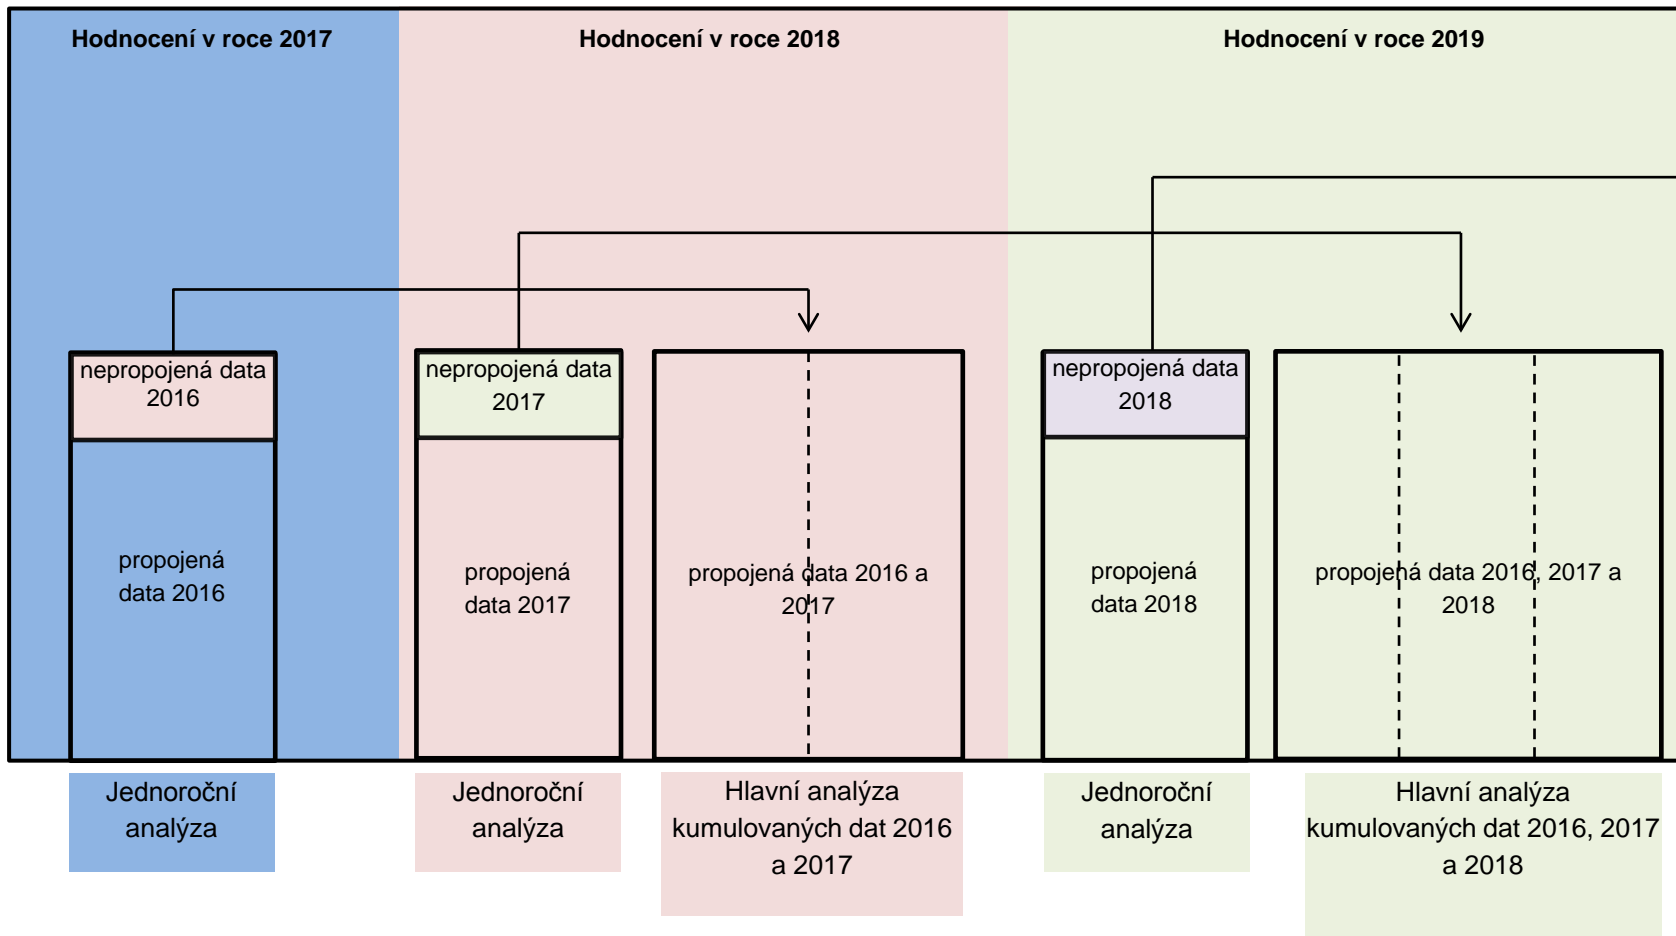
Hodnocení v roce 2017

Hodnocení v roce 2018

Hodnocení v roce 2019

nepropojená data 2016

propojená data 2016

nepropojená data 2017

propojená data 2017

propojená data 2016 a 2017

nepropojená data 2018

propojená data 2018

propojená data 2016, 2017 a 2018

Jednoroční analýza

Jednoroční analýza

Hlavní analýza kumulovaných dat 2016 a 2017

Jednoroční analýza

Hlavní analýza kumulovaných dat 2016, 2017 a 2018